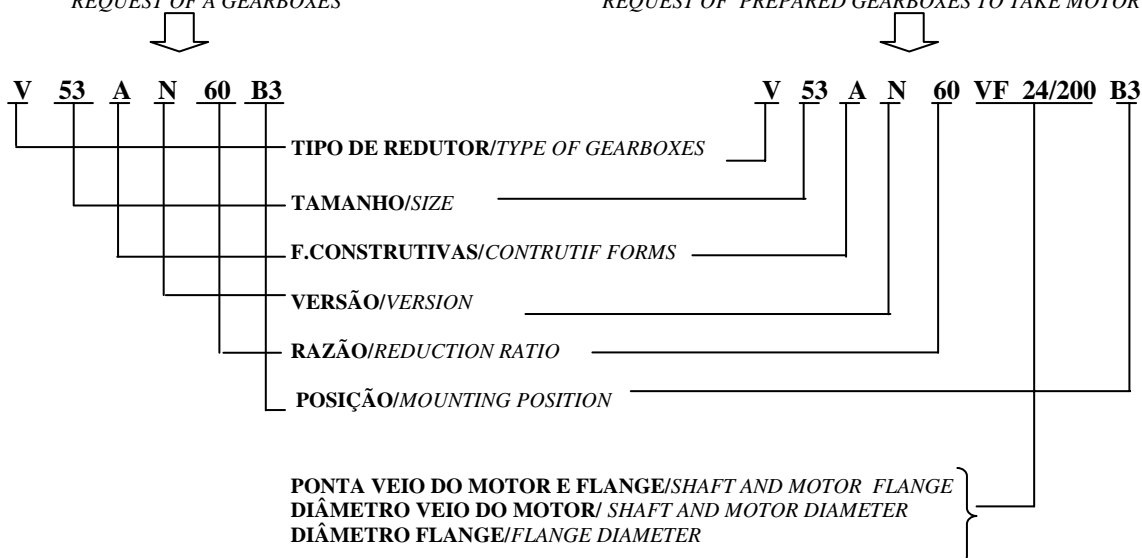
REQUEST OF A GEARBOXES

REQUEST OF PREPARED GEARBOXES TO TAKE MOTOR

V 53 A N 60 B3

V 53 A N 60 VF 24/200 B3

TIPO DE REDUTOR/TYPE OF GEARBOXES

TAMANHO/SIZE

F.CONSTRUTIVAS/CONTRUTIF FORMS

VERSÃO/VERSION

RAZÃO/REDUCTION RATIO

POSIÇÃO/MOUNTING POSITION

PONTA VEIO DO MOTOR E FLANGE/SHAFT AND MOTOR FLANGE
DIÂMETRO VEIO DO MOTOR/ SHAFT AND MOTOR DIAMETER
DIÂMETRO FLANGE/FLANGE DIAMETER